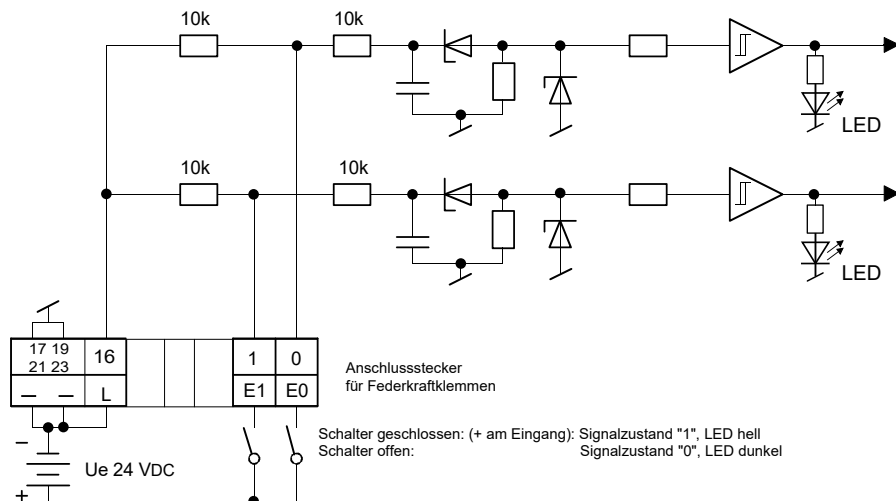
10k
10k
LED
10k
10k
LED
17 19
21 23
16
1
0
– –
L
E1
E0
Anschlussstecker
für Federkraftklemmen
Schalter geschlossen: (+ am Eingang): Signalzustand "1", LED hell
Schalter offen: Signalzustand "0", LED dunkel
–
Ue 24 VDC
+